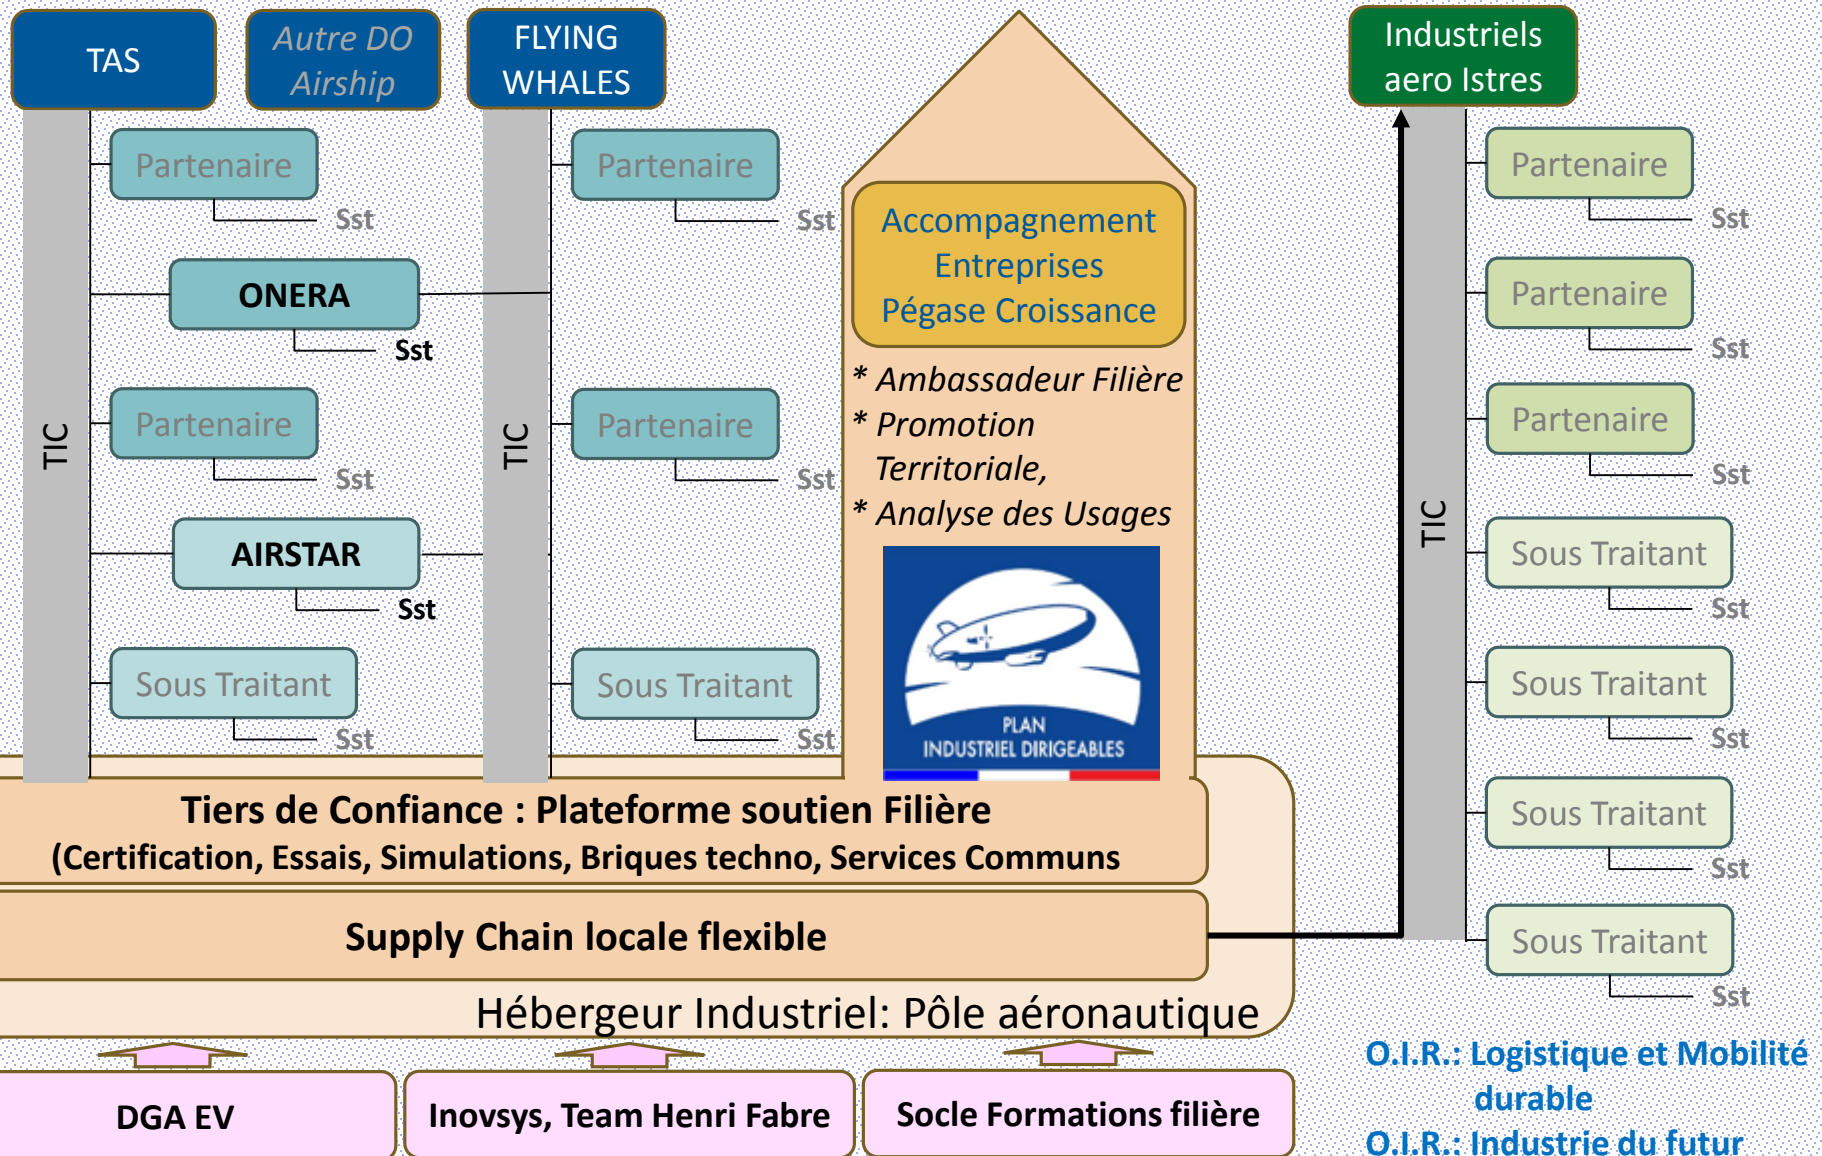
TAS

Autre DO Airship

FLYING WHALES

Industriels aero Istres

TIC

Partenaire

Sst

ONERA

Sst

Partenaire

Sst

AIRSTAR

Sst

Sous Traitant

Sst

TIC

Partenaire

Sst

Partenaire

Sst

Sous Traitant

Sst

Accompagnement Entreprises Pégase Croissance

* Ambassadeur Filière
* Promotion Territoriale,
* Analyse des Usages

PLAN INDUSTRIEL DIRIGEABLES

TIC

Partenaire

Sst

Partenaire

Sst

Partenaire

Sst

Sous Traitant

Sst

Sous Traitant

Sst

Sous Traitant

Sst

Sous Traitant

Sst

Tiers de Confiance : Plateforme soutien Filière
(Certification, Essais, Simulations, Briques techno, Services Communs

Supply Chain locale flexible

Hébergeur Industriel: Pôle aéronautique

DGA EV

Inovsys, Team Henri Fabre

Socle Formations filière

O.I.R.: Logistique et Mobilité durable
O.I.R.: Industrie du futur